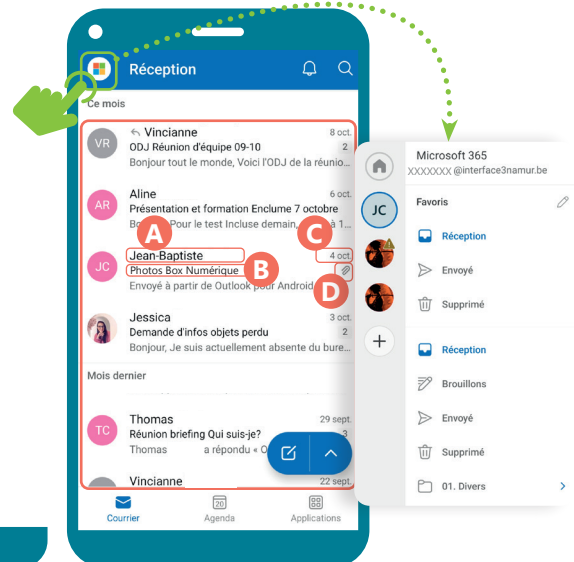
Réception

Ce mois

VR Vincianne 8 oct.
ODJ Réunion d'équipe 09-10 2
Bonjour tout le monde, Voici l'ODJ de la réunio...

AR Aline 6 oct.
Présentation et formation Enclume 7 octobre
Bonjour, Pour le test Incluse demain, ...

A

C

JC Jean-Baptiste 4 oct
Photos Box Numérique

B

Envoyé à partir de Outlook pour Android

D

Jessica 3 oct.
Demande d'infos objets perdu 2
Bonjour, Je suis actuellement absente du bure...

Mois dernier

TC Thomas 29 sept.
Réunion briefing Qui suis-je? 2
Thomas a répondu « O...

Vincianne

Courrier
20 Agenda
Applications

Microsoft 365
XXXXXXX @interface3namur.be

JC

Favoris

Réception
Envoyé
Supprimé

Réception
Brouillons
Envoyé
Supprimé
01. Divers